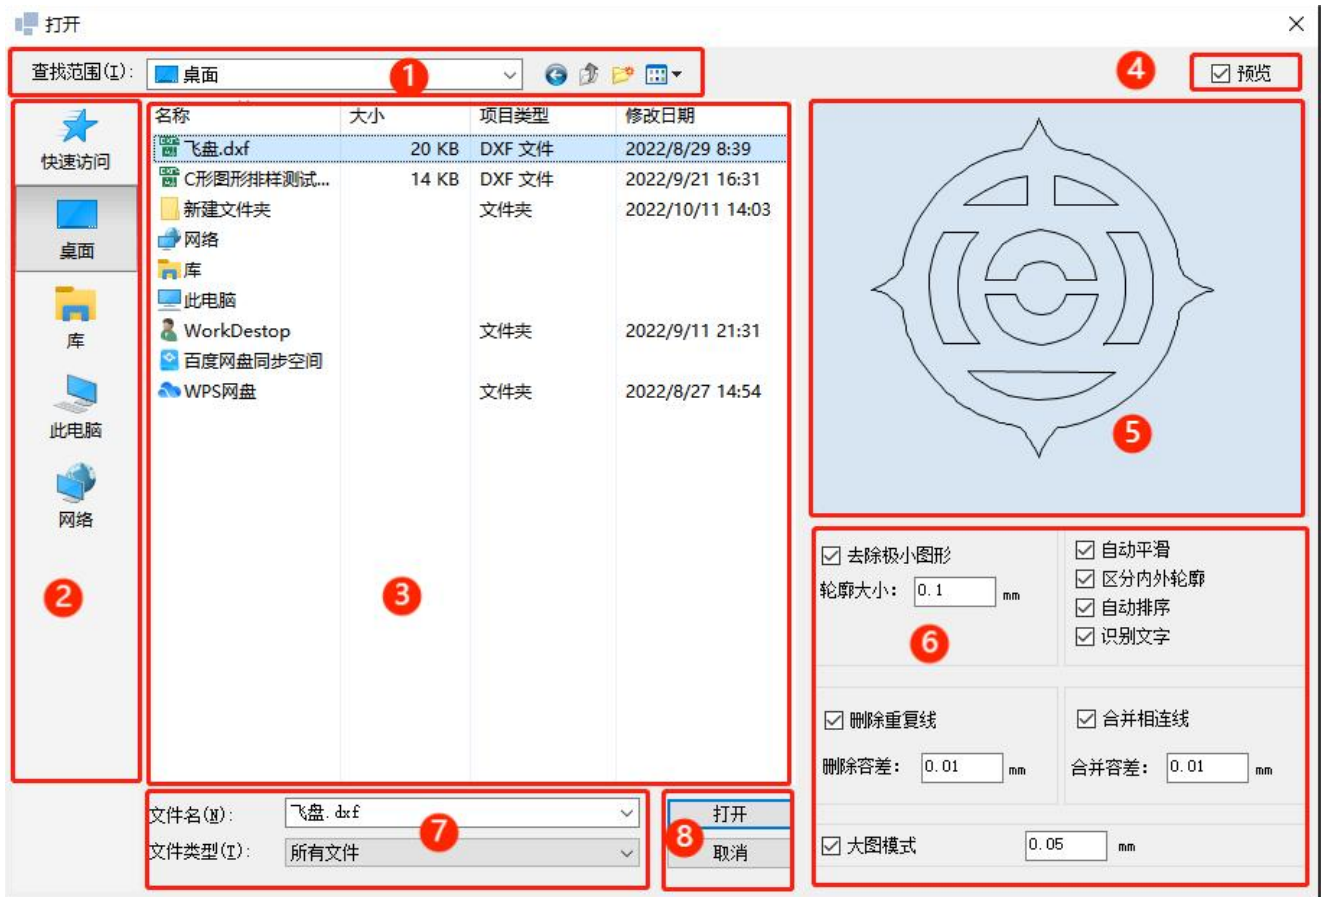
打开

×

查找范围(I): 桌面

1

4

☑ 预览

快速访问

桌面

库

此电脑

网络

2

| 名称 | 大小 | 项目类型 | 修改日期 |
|---|---|---|---|
| 飞盘.dxf | 20 KB | DXF 文件 | 2022/8/29 8:39 |
| C形图形排样测试... | 14 KB | DXF 文件 | 2022/9/21 16:31 |
| 新建文件夹 | | 文件夹 | 2022/10/11 14:03 |
| 网络 | | | |
| 库 | | | |
| 此电脑 | | | |
| WorkDestop | | 文件夹 | 2022/9/11 21:31 |
| 百度网盘同步空间 | | | |
| WPS网盘 | | 文件夹 | 2022/8/27 14:54 |

3

5

☑ 去除极小图形
轮廓大小: 0.1 mm

☑ 自动平滑
☑ 区分内外轮廓
☑ 自动排序
☑ 识别文字

6

☑ 删除重复线
删除容差: 0.01 mm

☑ 合并相连线
合并容差: 0.01 mm

☑ 大图模式 0.05 mm

文件名(N): 飞盘.dxf
文件类型(T): 所有文件

7

8

打开
取消